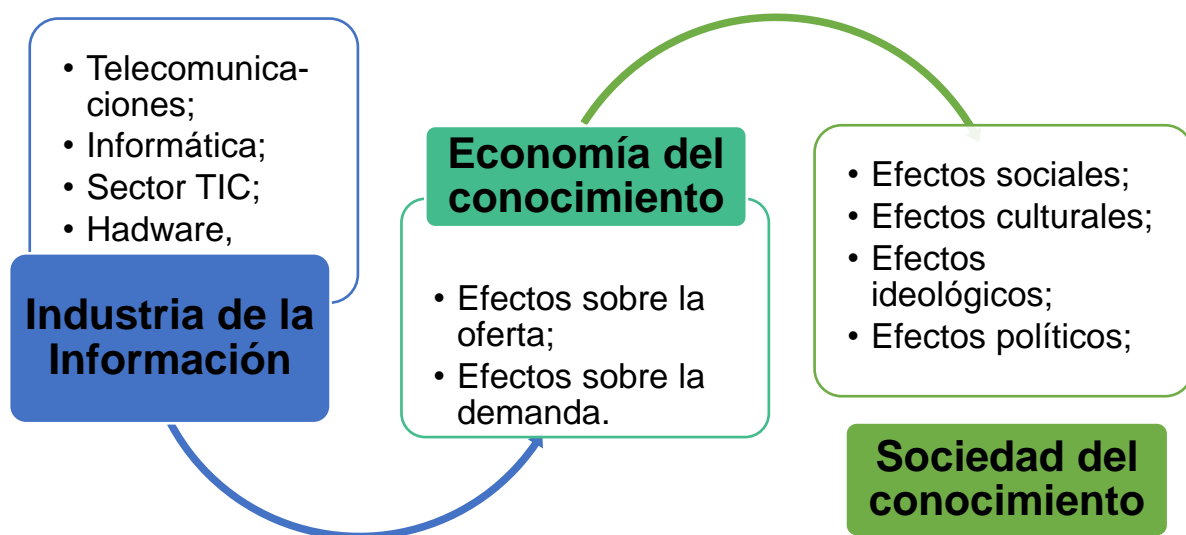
- Telecomunicaciones;
- Informática;
- Sector TIC;
- Hadware,

Industria de la Información

Economía del conocimiento

- Efectos sobre la oferta;
- Efectos sobre la demanda.

- Efectos sociales;
- Efectos culturales;
- Efectos ideológicos;
- Efectos políticos;

Sociedad del conocimiento